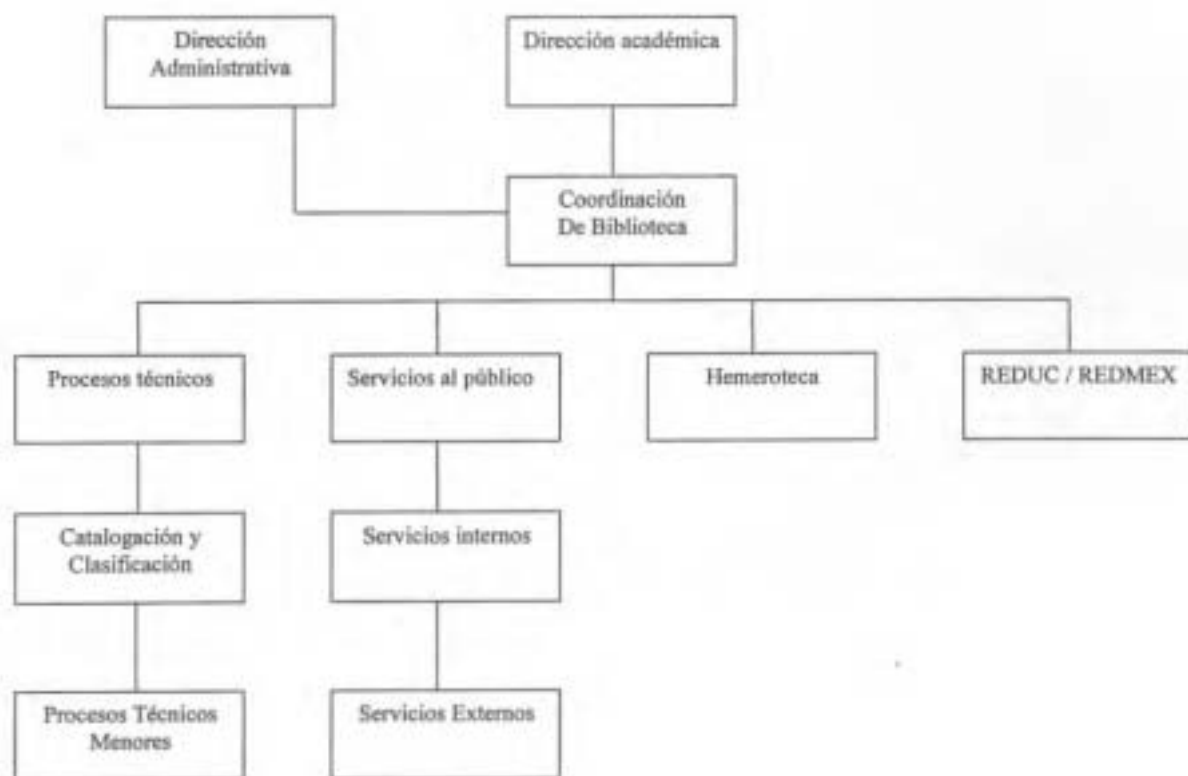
Dirección Administrativa

Dirección académica

Coordinación De Biblioteca

Procesos técnicos

Servicios al público

Hemeroteca

REDUC / REDMEX

Catalogación y Clasificación

Servicios internos

Procesos Técnicos Menores

Servicios Externos